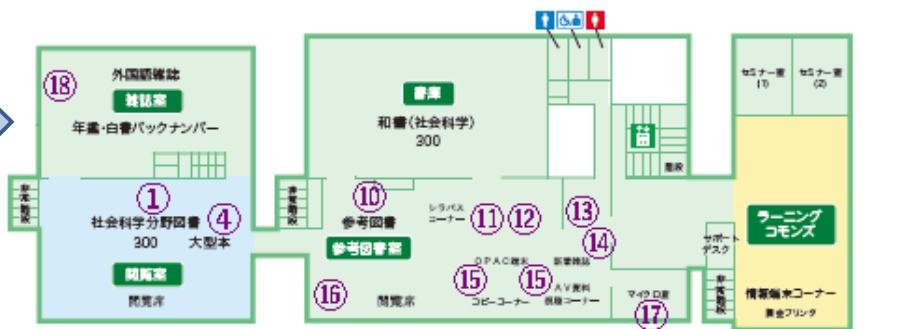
18
外国語雑誌
雑誌室
年鑑・白書バックナンバー

非常階段
1
社会科学分野図書
300
4
大型本
閲覧室
閲覧席

書庫
和書(社会科学)
300

非常階段
10
参考図書
参考図書室
16
閲覧席

シラバスコーナー
11
12
OPAC端末
15
コピーコーナー
15
AV資料視聴コーナー
新着雑誌
13
14
マイクロ室
17

階段
セミナー室 (1)
セミナー室 (2)
ラーニングコモンズ
サポートデスク
非常階段
情報端末コーナー
課金プリンタ